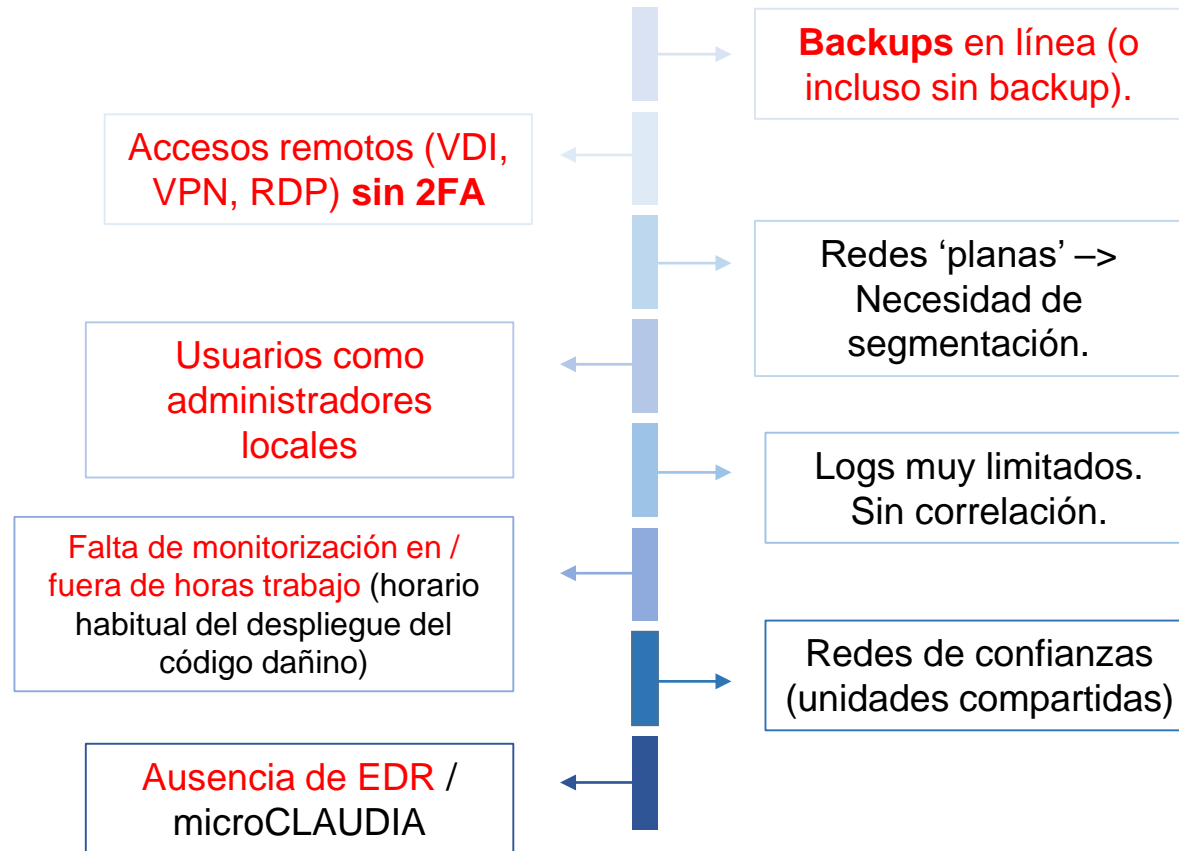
Backups en línea (o incluso sin backup).

Accesos remotos (VDI, VPN, RDP) sin 2FA

Redes ‘planas’ –> Necesidad de segmentación.

Usuarios como administradores locales

Logs muy limitados. Sin correlación.

Falta de monitorización en / fuera de horas trabajo (horario habitual del despliegue del código dañino)

Redes de confianzas (unidades compartidas)

Ausencia de EDR / microCLAUDIA